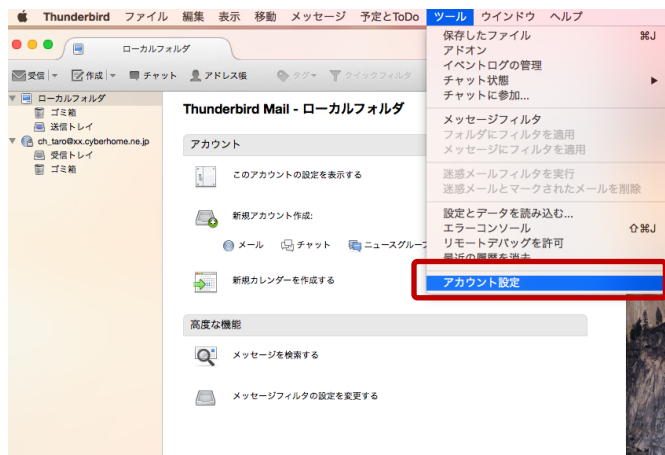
Thunderbird ファイル 編集 表示 移動 メッセージ 予定とToDo ツール ウインドウ ヘルプ

ローカルフォルダ

受信 作成 チャット アドレス帳 タグ クイックフィルタ

ローカルフォルダ
ゴミ箱
送信トレイ
ch_taro@xx.cyberhome.ne.jp
受信トレイ
ゴミ箱

Thunderbird Mail - ローカルフォルダ

アカウント

このアカウントの設定を表示する

新規アカウント作成:

メール チャット ニュースグループ

新規カレンダーを作成する

高度な機能

メッセージを検索する

メッセージフィルタの設定を変更する

保存したファイル ⌘J
アドオン
イベントログの管理
チャット状態
チャットに参加...
メッセージフィルタ
フォルダにフィルタを適用
メッセージにフィルタを適用
迷惑メールフィルタを実行
迷惑メールとマークされたメールを削除
設定とデータを読み込む...
エラーコンソール ⇧⌘J
リモートデバッグを許可
最近の履歴を消去
アカウント設定